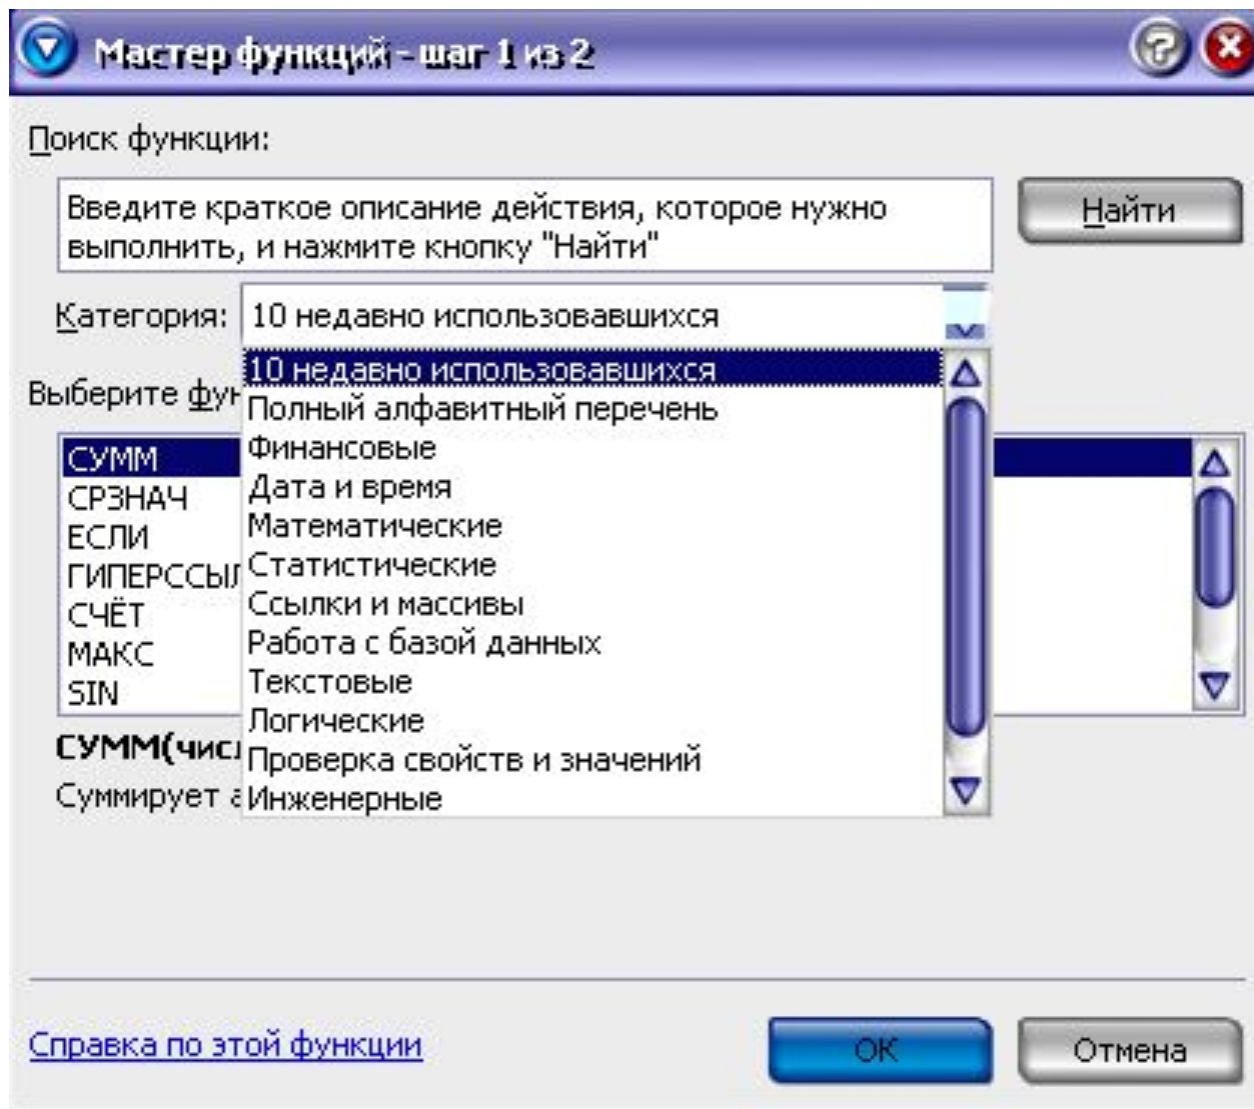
Мастер функций - шаг 1 из 2

Поиск функции:

Введите краткое описание действия, которое нужно выполнить, и нажмите кнопку "Найти"

Найти

Категория: 10 недавно использовавшихся

10 недавно использовавшихся
Полный алфавитный перечень
Финансовые
Дата и время
Математические
Статистические
Ссылки и массивы
Работа с базой данных
Текстовые
Логические
Проверка свойств и значений
Инженерные

Выберите фу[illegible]

СУММ
СРЗНАЧ
ЕСЛИ
ГИПЕРССЫ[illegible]
СЧЁТ
МАКС
SIN

СУММ(чис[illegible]

Суммирует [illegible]

Справка по этой функции

ОК

Отмена